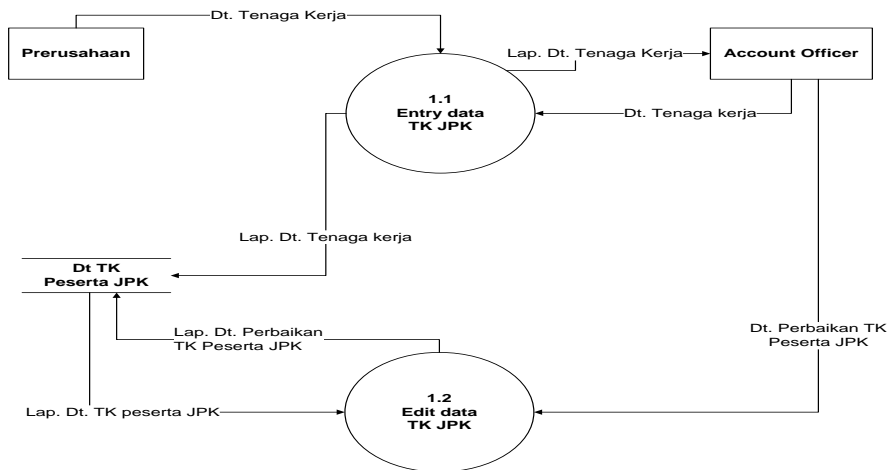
Prerusahaan

Dt. Tenaga Kerja

Lap. Dt. Tenaga Kerja

Account Officer

1.1
Entry data
TK JPK

Dt. Tenaga kerja

Lap. Dt. Tenaga kerja

Dt TK
Peserta JPK

Lap. Dt. Perbaikan
TK Peserta JPK

Dt. Perbaikan TK
Peserta JPK

Lap. Dt. TK peserta JPK

1.2
Edit data
TK JPK